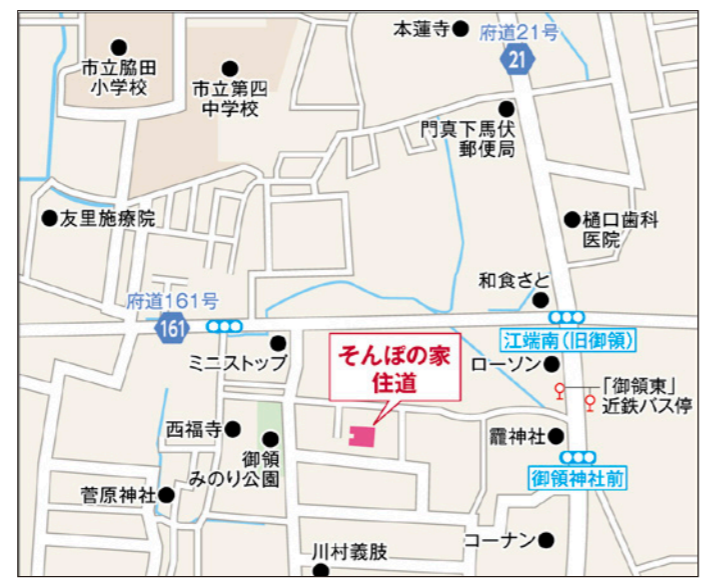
本蓮寺
府道21号
21
市立脇田小学校
市立第四中学校
門真下馬伏郵便局
友里施療院
樋口歯科医院
和食さと
府道161号
161
江端南(旧御領)
ミニストップ
そんぽの家
住道
ローソン
「御領東」
近鉄バス停
西福寺
御領
みのり公園
霞神社
御領神社前
菅原神社
コーナン
川村義肢